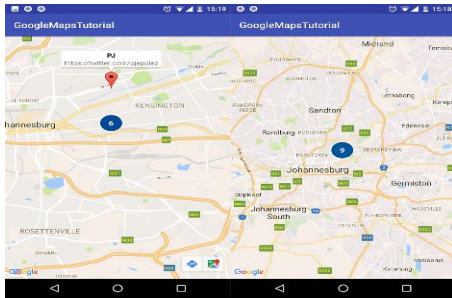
15:19
GoogleMapsTutorial
PJ
https://twitter.com/pjapolez
KENSINGTON
Johannesburg
6
ROSETTENVILLE
Google

15:19
GoogleMapsTutorial
Midrand
Sandton
Randburg
Edenvale
9
Johannesburg
Johannesburg South
Germiston
Google